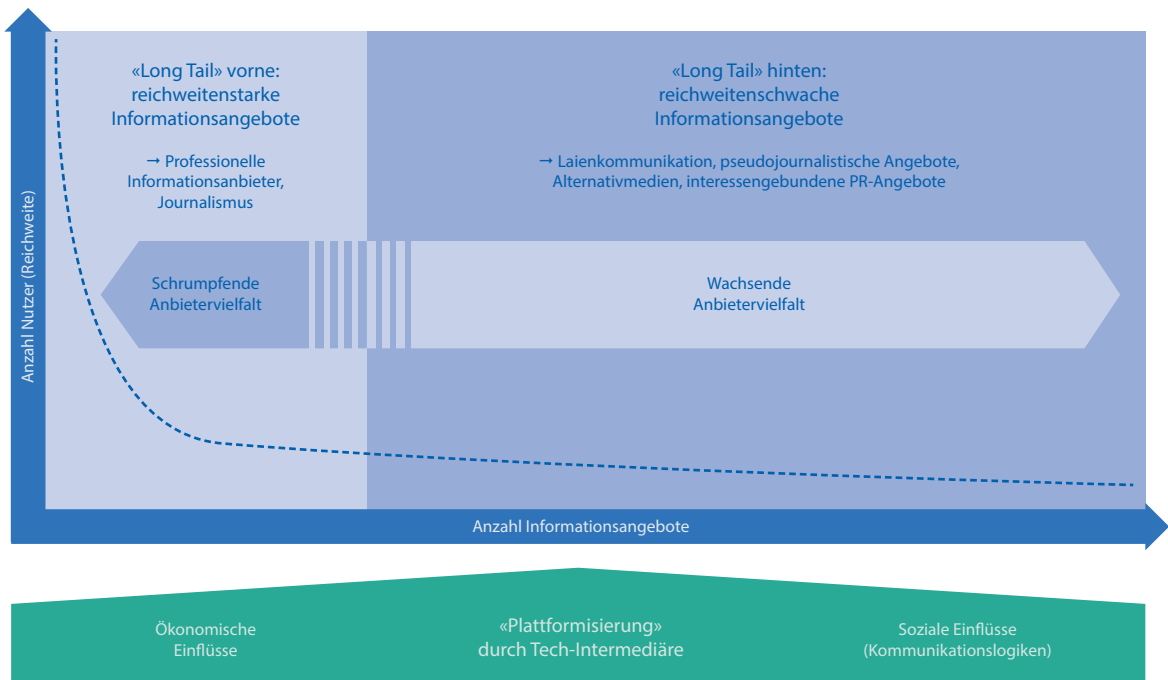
Anzahl Nutzer (Reichweite)

«Long Tail» vorne: reichweitenstarke Informationsangebote

→ Professionelle Informationsanbieter, Journalismus

«Long Tail» hinten: reichweitenschwache Informationsangebote

→ Laienkommunikation, pseudojournalistische Angebote, Alternativmedien, interessengebundene PR-Angebote

Schrumpfende Anbietervielfalt

Wachsende Anbietervielfalt

Anzahl Informationsangebote

Ökonomische Einflüsse

«Plattformisierung» durch Tech-Intermediäre

Soziale Einflüsse (Kommunikationslogiken)